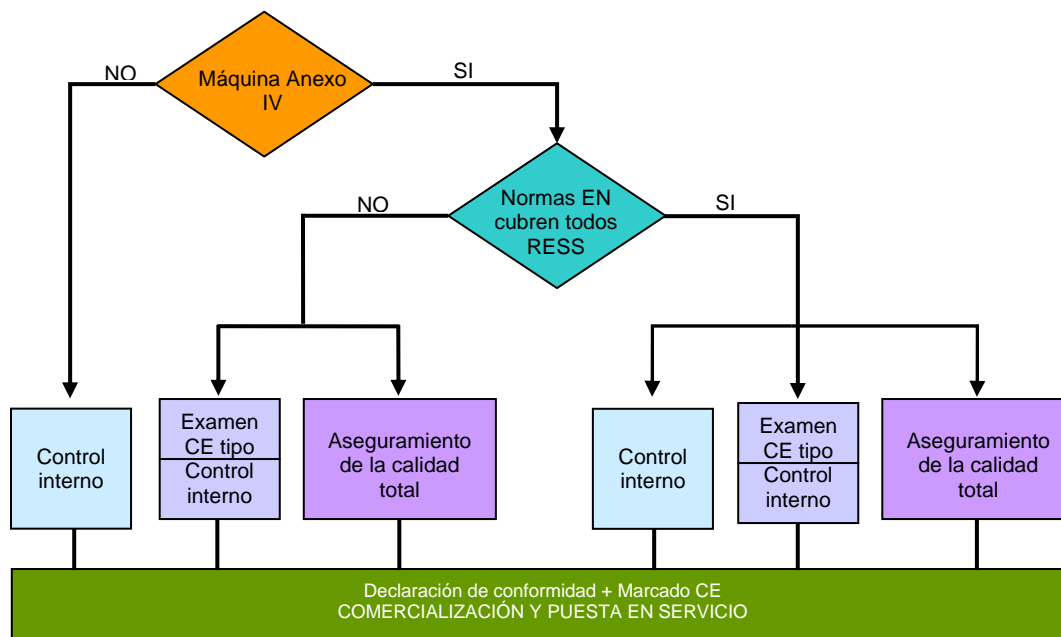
Máquina Anexo IV

NO

SI

Normas EN cubren todos RESS

NO

SI

Control interno

Examen CE tipo

Control interno

Aseguramiento de la calidad total

Control interno

Examen CE tipo

Control interno

Aseguramiento de la calidad total

Declaración de conformidad + Marcado CE
COMERCIALIZACIÓN Y PUESTA EN SERVICIO